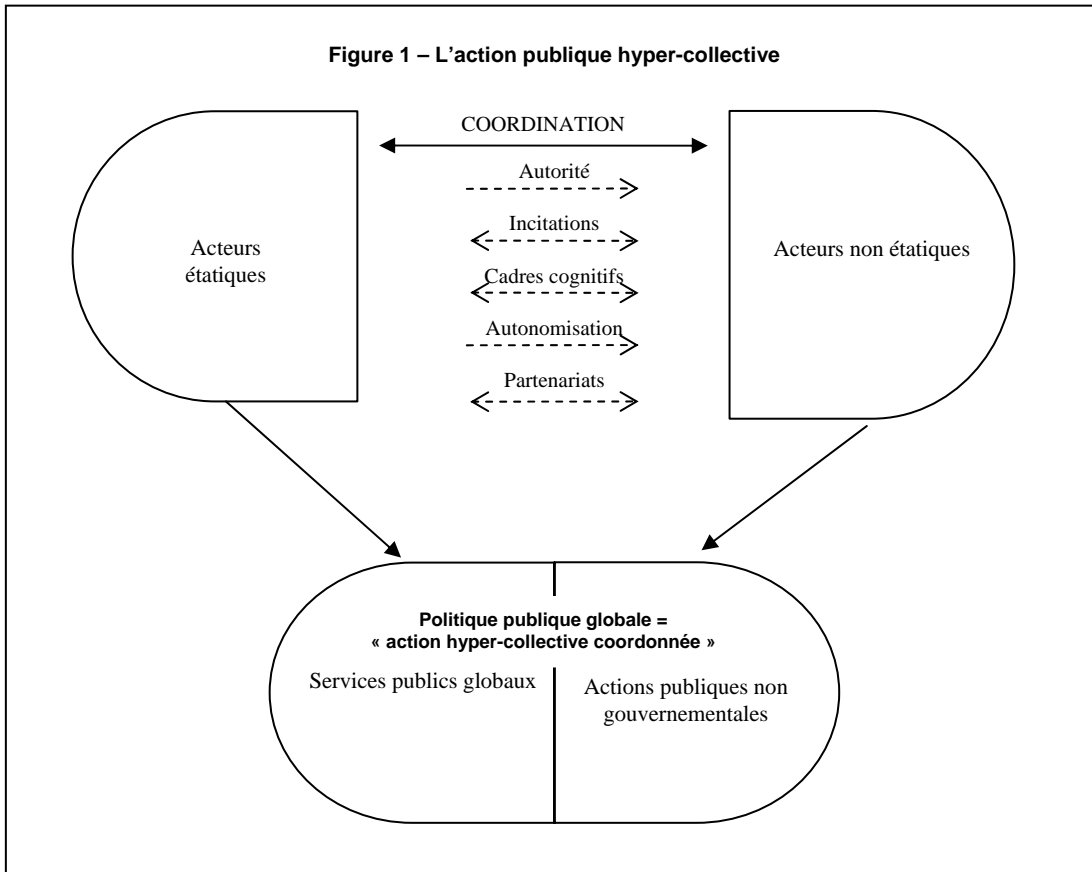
Figure 1 – L'action publique hyper-collective

COORDINATION

Autorité

Incitations

Cadres cognitifs

Autonomisation

Partenariats

Acteurs étatiques

Acteurs non étatiques

Politique publique globale = « action hyper-collective coordonnée »

Services publics globaux

Actions publiques non gouvernementales